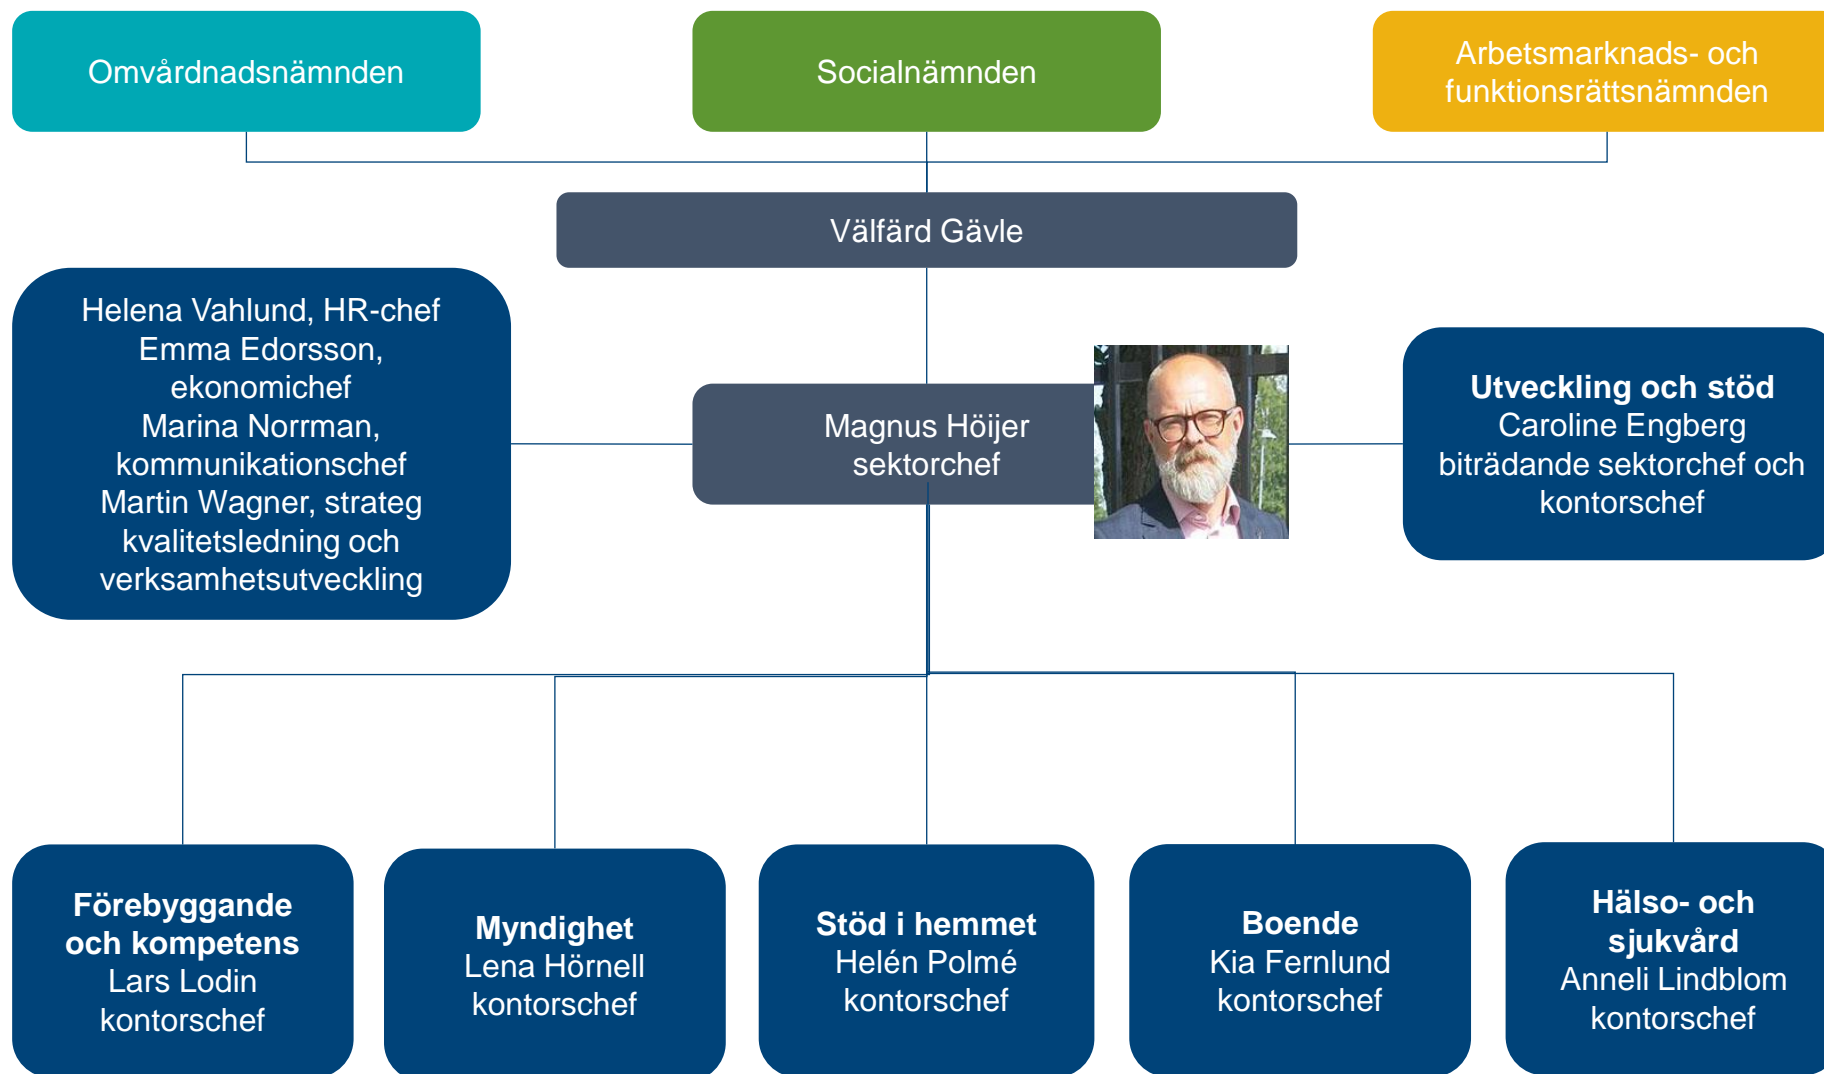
Omvårdnadsnämnden

Socialnämnden

Arbetsmarknads- och funktionsrättsnämnden

Välfärd Gävle

Helena Vahlund, HR-chef
Emma Edorsson, ekonomichef
Marina Norrman, kommunikationschef
Martin Wagner, strateg kvalitetsledning och verksamhetsutveckling

Magnus Höijer
sektorchef

**Utveckling och stöd**
Caroline Engberg
biträdande sektorchef och kontorschef

**Förebyggande och kompetens**
Lars Lodin
kontorschef

**Myndighet**
Lena Hörnell
kontorschef

**Stöd i hemmet**
Helén Polmé
kontorschef

**Boende**
Kia Fernlund
kontorschef

**Hälso- och sjukvård**
Anneli Lindblom
kontorschef